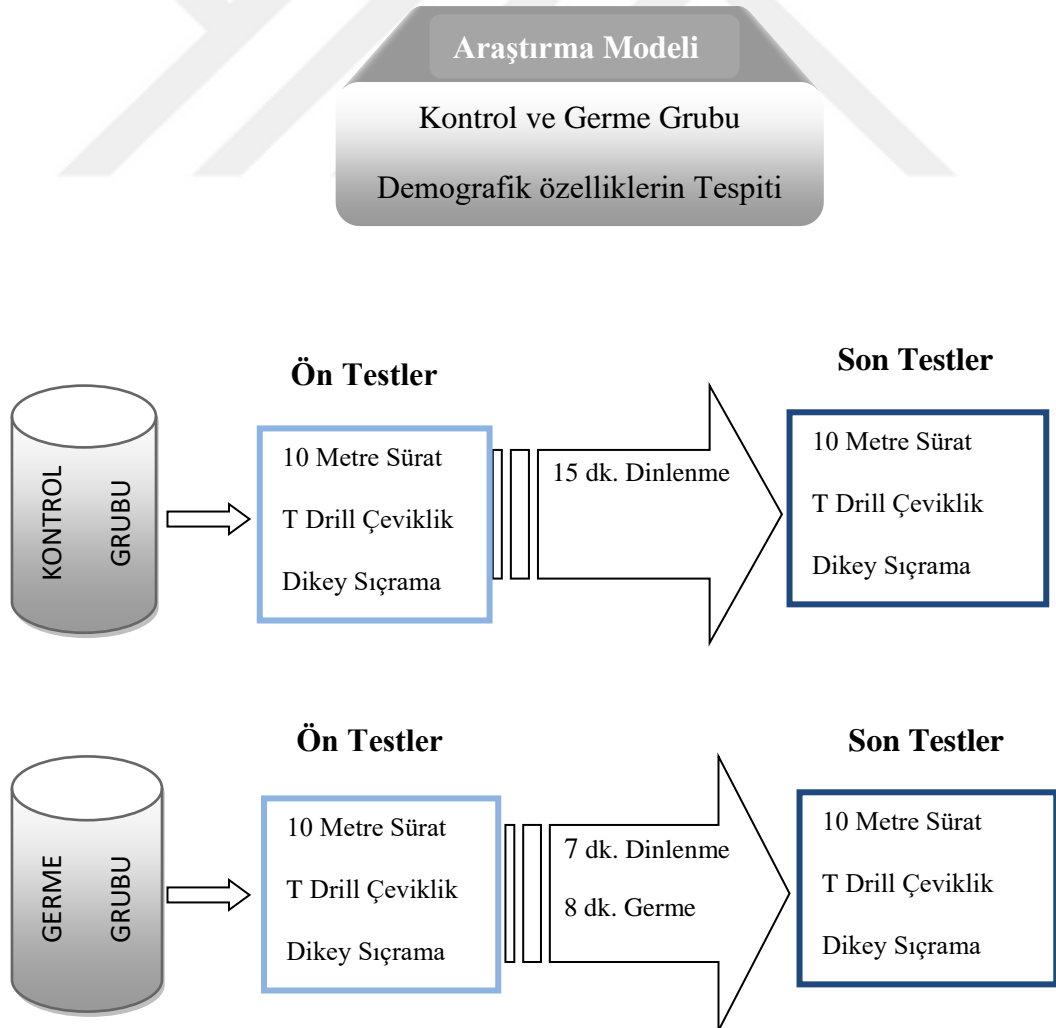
Araştırma Modeli

Kontrol ve Germe Grubu

Demografik özelliklerin Tespiti

Ön Testler

Son Testler

KONTROL GRUBU

10 Metre Sürat

T Drill Çeviklik

Dikey Sıçrama

15 dk. Dinlenme

10 Metre Sürat

T Drill Çeviklik

Dikey Sıçrama

Ön Testler

Son Testler

GERME GRUBU

10 Metre Sürat

T Drill Çeviklik

Dikey Sıçrama

7 dk. Dinlenme

8 dk. Germe

10 Metre Sürat

T Drill Çeviklik

Dikey Sıçrama